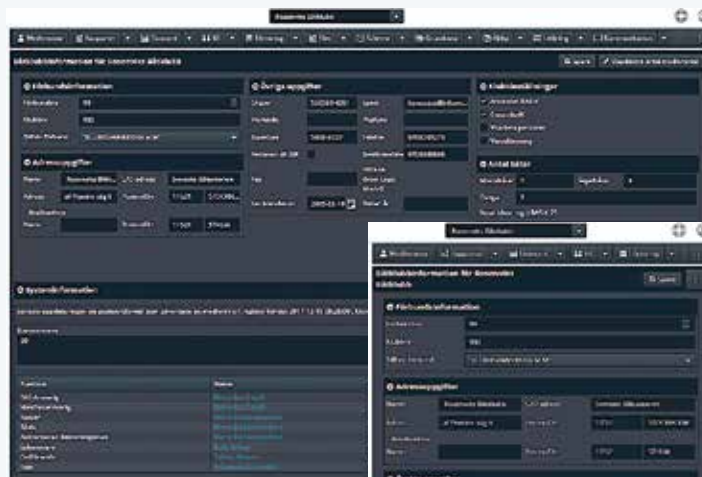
Klubbinformation för Svenska Klubben

Förbundsinformation

Adressuppgifter

Övriga uppgifter

Klubbinställningar

Antal båtar

Systeminformation

Spara

Klubbinformation för Svenska Klubben

Förbundsinformation

Adressuppgifter

Spara